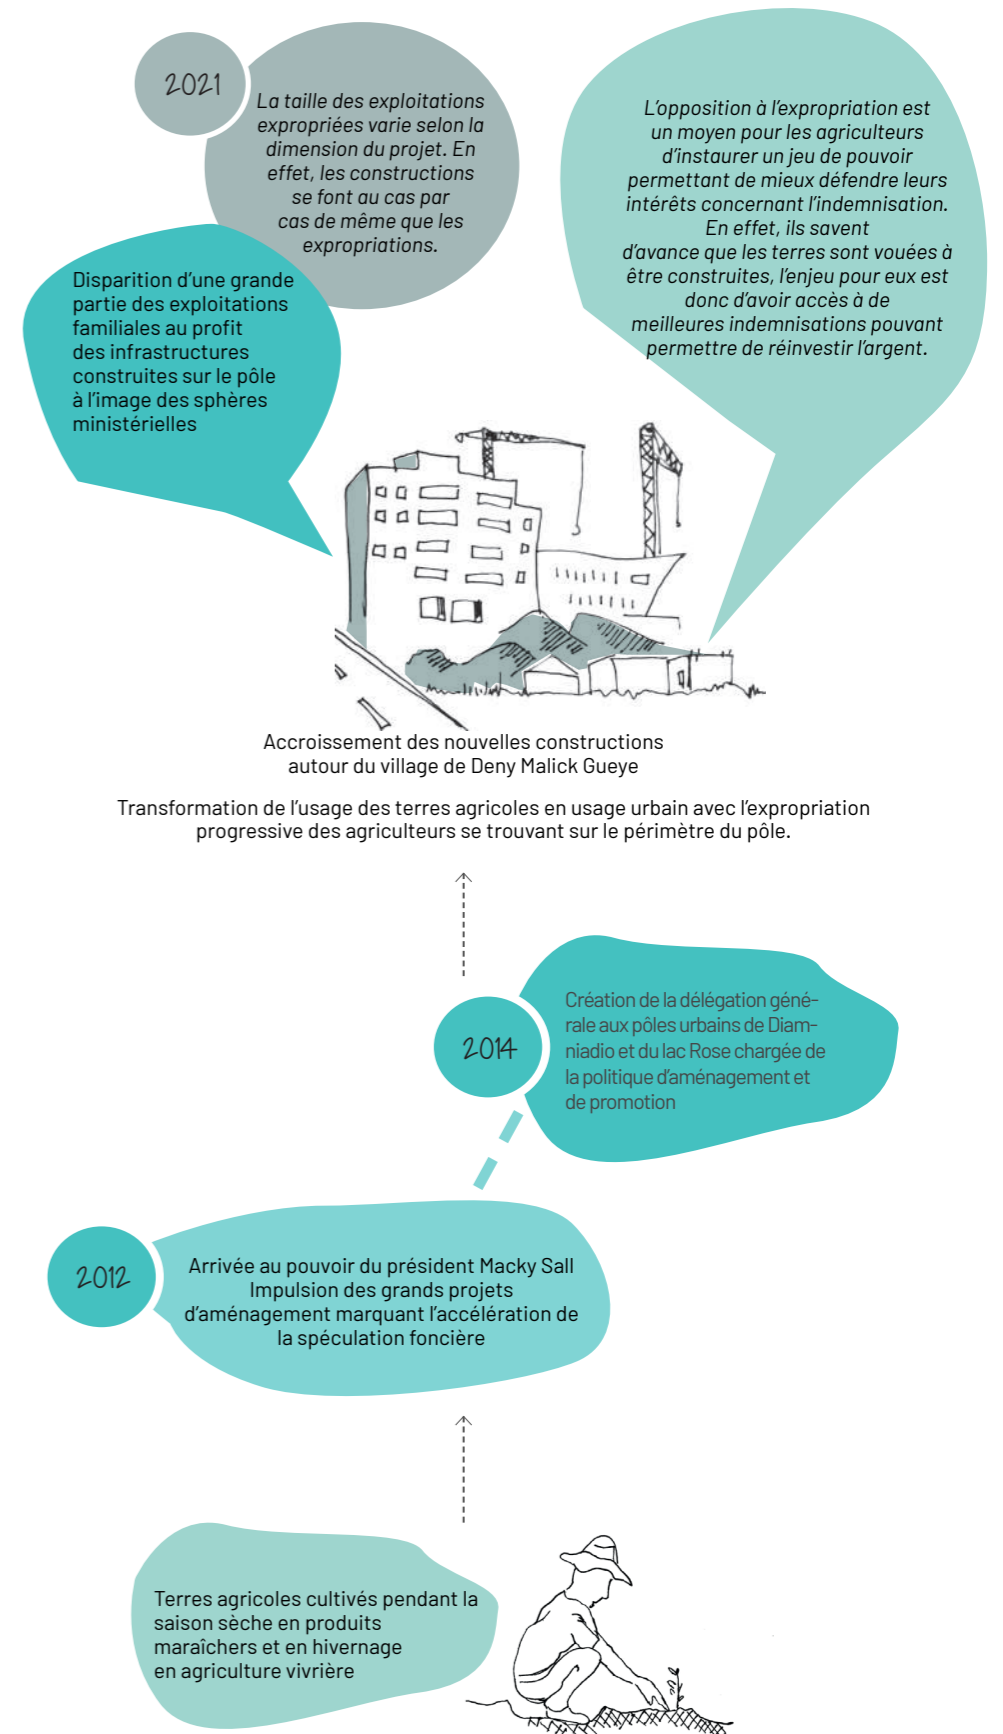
2021

La taille des exploitations expropriées varie selon la dimension du projet. En effet, les constructions se font au cas par cas de même que les expropriations.

L'opposition à l'expropriation est un moyen pour les agriculteurs d'instaurer un jeu de pouvoir permettant de mieux défendre leurs intérêts concernant l'indemnisation. En effet, ils savent d'avance que les terres sont vouées à être construites, l'enjeu pour eux est donc d'avoir accès à de meilleures indemnisations pouvant permettre de réinvestir l'argent.

Disparition d'une grande partie des exploitations familiales au profit des infrastructures construites sur le pôle à l'image des sphères ministérielles

Accroissement des nouvelles constructions autour du village de Deny Malick Gueye

Transformation de l'usage des terres agricoles en usage urbain avec l'expropriation progressive des agriculteurs se trouvant sur le périmètre du pôle.

2014

Création de la délégation générale aux pôles urbains de Diamniadio et du lac Rose chargée de la politique d'aménagement et de promotion

2012

Arrivée au pouvoir du président Macky Sall
Impulsion des grands projets d'aménagement marquant l'accélération de la spéculation foncière

Terres agricoles cultivés pendant la saison sèche en produits maraîchers et en hivernage en agriculture vivrière